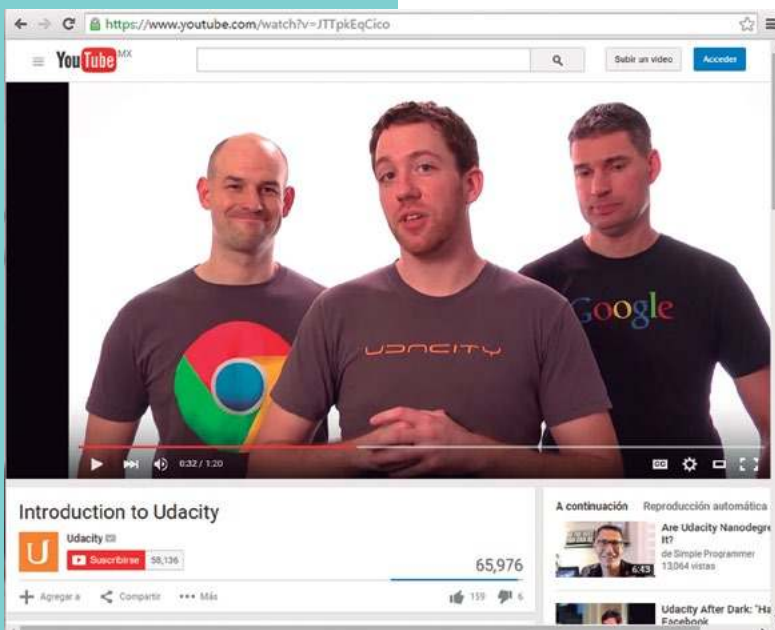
https://www.youtube.com/watch?v=JTTpkEqCico

YouTube MX

Subir un video

Acceder

Google

UDACITY

0:32 / 1:20

Introduction to Udacity

U

Udacity

Suscribirse 58,136

65,976

Agregar a

Compartir

Más

159

6

A continuación

Reproducción automática

Are Udacity Nanodegre It?

de Simple Programmer

13,064 vistas

6:43

Udacity After Dark: "Ha Facebook